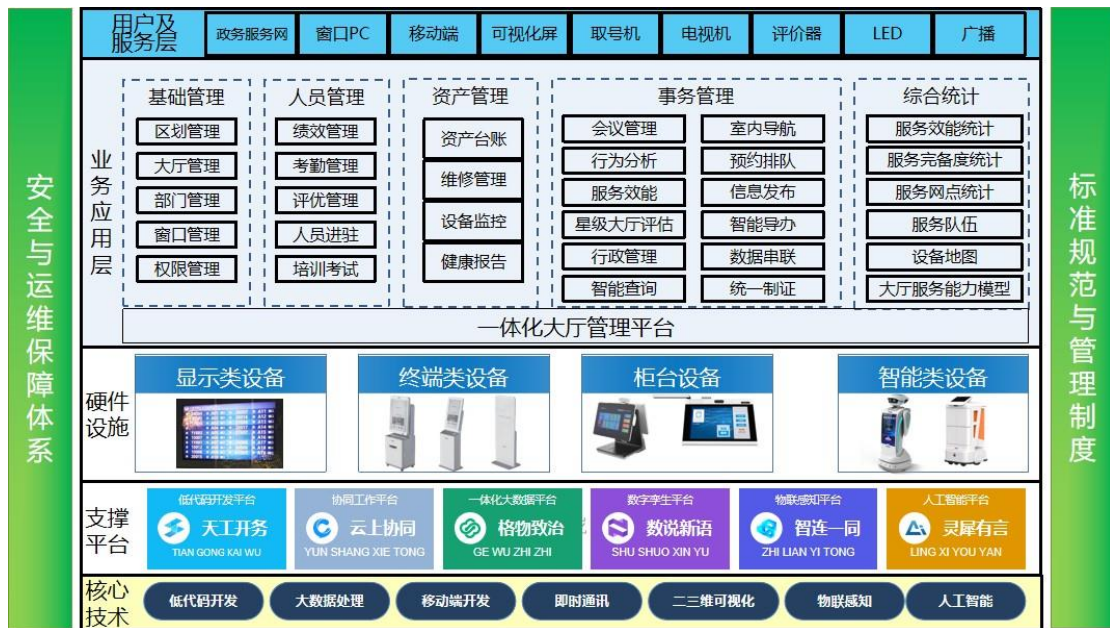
安全与运维保障体系

用户及服务层
政务服务网
窗口PC
移动端
可视化屏
取号机
电视机
评价器
LED
广播

业务应用层

基础管理
区划管理
大厅管理
部门管理
窗口管理
权限管理

人员管理
绩效管理
考勤管理
评优管理
人员进驻
培训考试

资产管理
资产台账
维修管理
设备监控
健康报告

事务管理
会议管理
室内导航
行为分析
预约排队
服务效能
信息发布
星级大厅评估
智能导办
行政管理
数据串联
智能查询
统一制证

综合统计
服务效能统计
服务完备度统计
服务网点统计
服务队伍
设备地图
大厅服务能力模型

一体化大厅管理平台

硬件设施
显示类设备
终端类设备
柜台设备
智能类设备

支撑平台
低代码开发平台
天工开务
TIAN GONG KAI WU
协同工作平台
云上协同
YUN SHANG XIE TONG
一体化大数据平台
格物致治
GE WU ZHI ZHI
数字孪生平台
数说新语
SHU SHUO XIN YU
物联感知平台
智连一同
ZHI LIAN YI TONG
人工智能平台
灵犀有言
LING XI YOU YAN

核心技术
低代码开发
大数据处理
移动端开发
即时通讯
二三维可视化
物联感知
人工智能

标准规范与管理制度